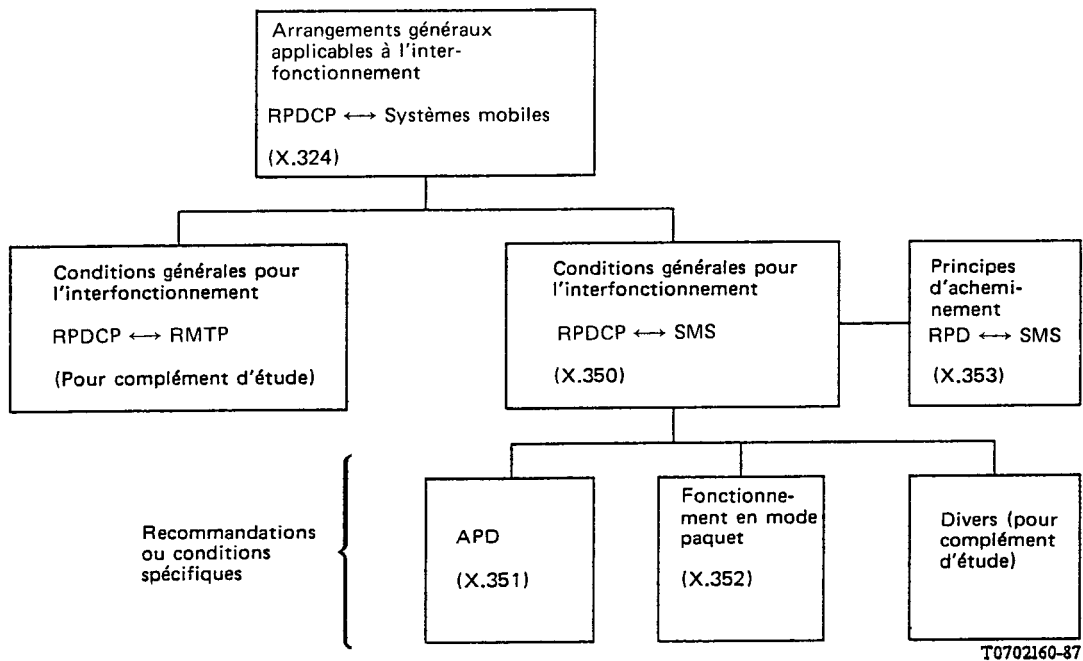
Arrangements généraux applicables à l'interfonctionnement

RPDCP $\longleftrightarrow$ Systèmes mobiles

(X.324)

Conditions générales pour l'interfonctionnement

RPDCP $\longleftrightarrow$ RMTP

(Pour complément d'étude)

Conditions générales pour l'interfonctionnement

RPDCP $\longleftrightarrow$ SMS

(X.350)

Principes d'acheminement
RPD $\longleftrightarrow$ SMS

(X.353)

Recommandations ou conditions spécifiques

APD

(X.351)

Fonctionnement en mode paquet

(X.352)

Divers (pour complément d'étude)

T0702160-87